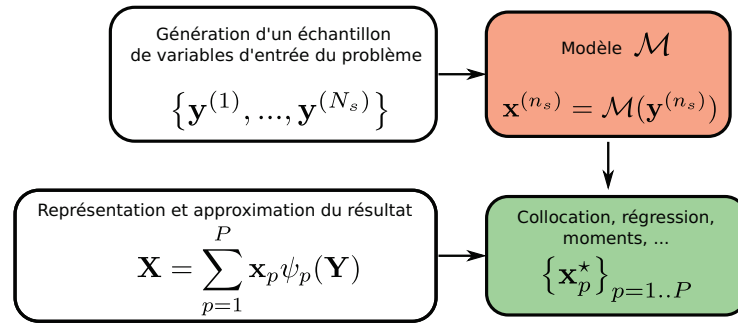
Génération d'un échantillon de variables d'entrée du problème

$\left\{\mathbf{y}^{(1)}, ..., \mathbf{y}^{(N_s)}\right\}$

Modèle $\mathcal{M}$

$\mathbf{x}^{(n_s)} = \mathcal{M}(\mathbf{y}^{(n_s)})$

Représentation et approximation du résultat

$\mathbf{X} = \sum_{p=1}^{P} \mathbf{x}_p \psi_p(\mathbf{Y})$

Collocation, régression, moments, ...

$\left\{\mathbf{x}_p^{\star}\right\}_{p=1..P}$